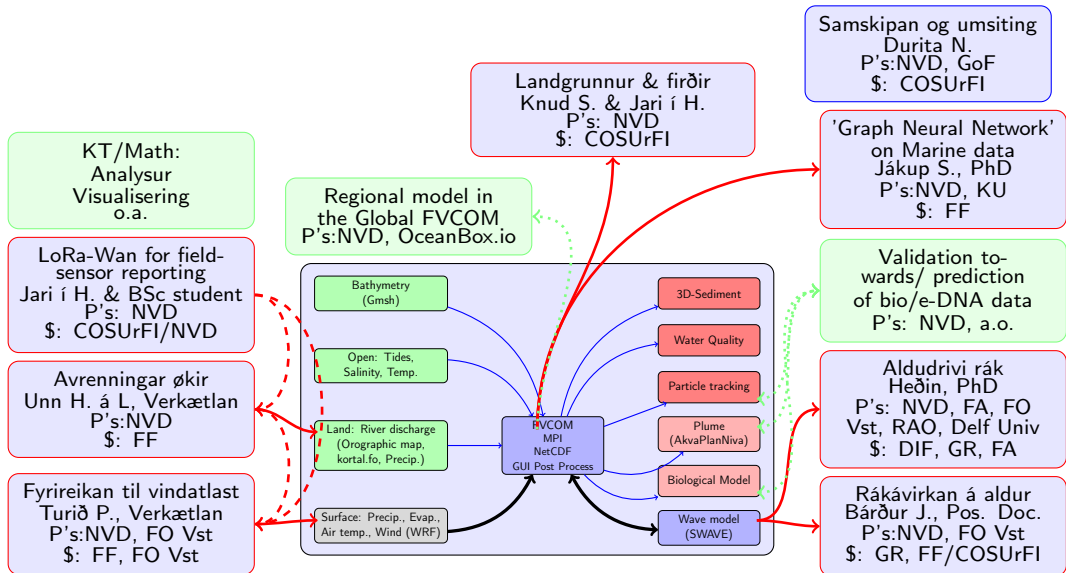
Samskipan og umsiting
Durita N.
P's:NVD, GoF
\$: COSUrFI

Landgrunnur & firðir
Knud S. & Jari í H.
P's: NVD
\$: COSUrFI

'Graph Neural Network'
on Marine data
Jákup S., PhD
P's:NVD, KU
\$: FF

KT/Math:
Analysur
Visualisering
o.a.

Regional model in
the Global FVCOM
P's:NVD, OceanBox.io

LoRa-Wan for field-sensor reporting
Jari í H. & BSc student
P's: NVD
\$: COSUrFI/NVD

Validation towards/ prediction
of bio/e-DNA data
P's: NVD, a.o.

Bathymetry
(Gmsh)

3D-Sediment

Water Quality

Open: Tides,
Salinity, Temp.

Particle tracking

Avrenningar økir
Unn H. á L, Verkætlan
P's:NVD
\$: FF

Aldudrivi rák
Heðin, PhD
P's: NVD, FA, FO
Vst, RAO, Delf Univ
\$: DIF, GR, FA

Land: River discharge
(Orographic map,
kortal.fo, Precip.)

FVCOM
MPI
NetCDF
GUI Post Process

Plume
(AkvaPlanNiva)

Biological Model

Fyrireikan til vindatlast
Turið P., Verkætlan
P's:NVD, FO Vst
\$: FF, FO Vst

Surface: Precip., Evap.,
Air temp., Wind (WRF)

Wave model
(SWAVE)

Rákávirkan á aldur
Bárður J., Pos. Doc.
P's:NVD, FO Vst
\$: GR, FF/COSUrFI